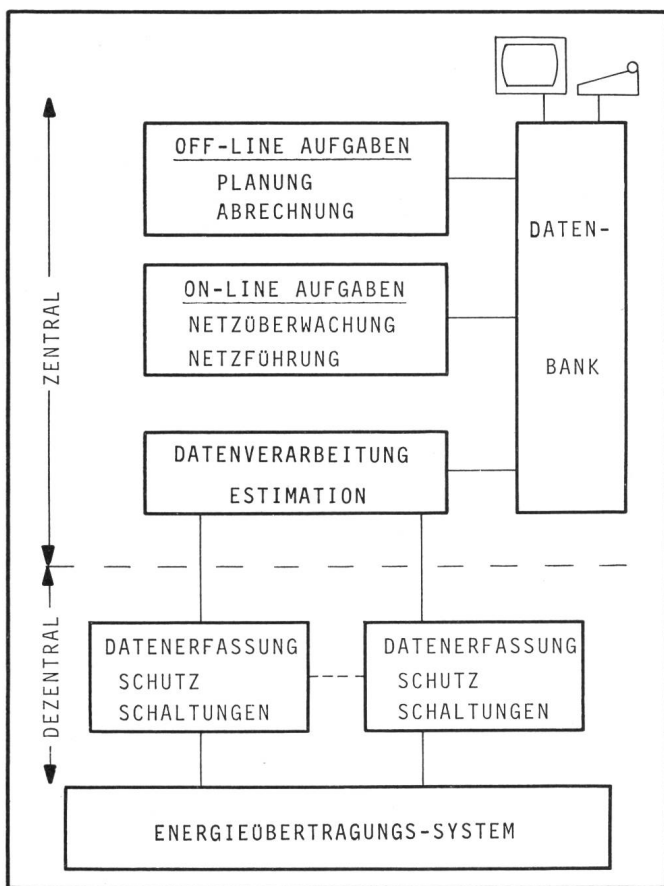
ZENTRAL

OFF-LINE AUFGABEN
PLANUNG
ABRECHNUNG

DATEN-
BANK

ON-LINE AUFGABEN
NETZÜBERWACHUNG
NETZFÜHRUNG

DATENVERARBEITUNG
ESTIMATION

DEZENTRAL

DATENERFASSUNG
SCHUTZ
SCHALTUNGEN

DATENERFASSUNG
SCHUTZ
SCHALTUNGEN

ENERGIEÜBERTRAGUNGS-SYSTEM